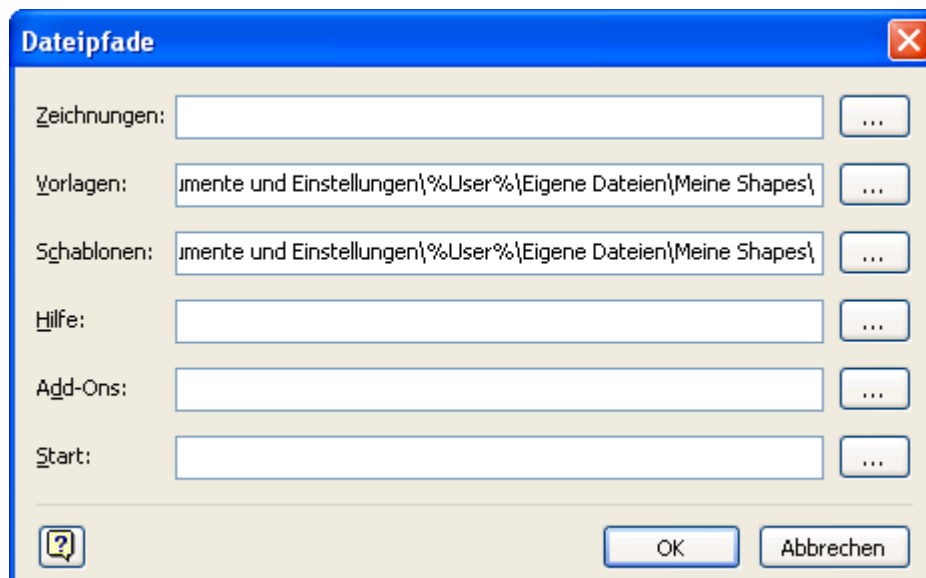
Dateipfade

Zeichnungen: ...

Vorlagen: ımente und Einstellungen\%User%\Eigene Dateien\Meine Shapes\ ...

Schablonen: ımente und Einstellungen\%User%\Eigene Dateien\Meine Shapes\ ...

Hilfe: ...

Add-Ons: ...

Start: ...

OK Abbrechen